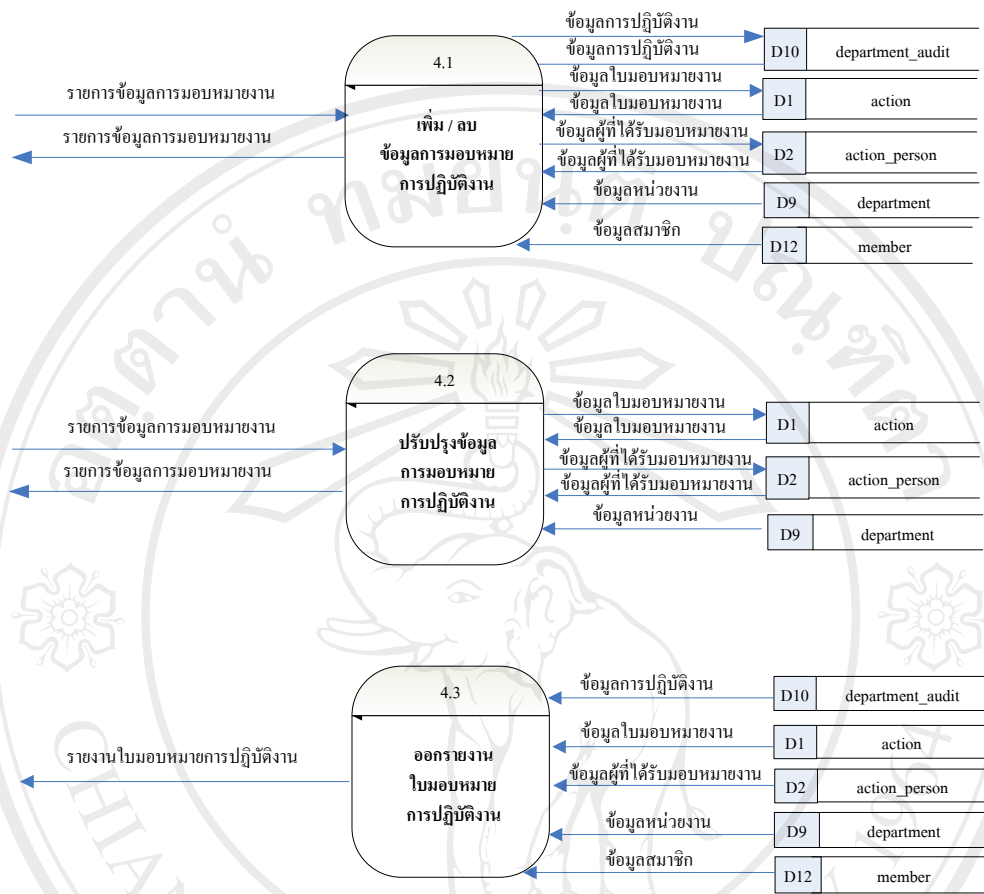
4.1

เพิ่ม / ลบ ข้อมูลการมอบหมาย การปฏิบัติงาน

รายการข้อมูลการมอบหมายงาน

รายการข้อมูลการมอบหมายงาน

ข้อมูลการปฏิบัติงาน

ข้อมูลการปฏิบัติงาน

D10 department_audit

ข้อมูลใบมอบหมายงาน

ข้อมูลใบมอบหมายงาน

D1 action

ข้อมูลผู้ที่ได้รับมอบหมายงาน

ข้อมูลผู้ที่ได้รับมอบหมายงาน

D2 action_person

ข้อมูลหน่วยงาน

D9 department

ข้อมูลสมาชิก

D12 member

4.2

ปรับปรุงข้อมูล การมอบหมาย การปฏิบัติงาน

รายการข้อมูลการมอบหมายงาน

รายการข้อมูลการมอบหมายงาน

ข้อมูลใบมอบหมายงาน

ข้อมูลใบมอบหมายงาน

D1 action

ข้อมูลผู้ที่ได้รับมอบหมายงาน

ข้อมูลผู้ที่ได้รับมอบหมายงาน

D2 action_person

ข้อมูลหน่วยงาน

D9 department

4.3

ออกรายงาน ใบมอบหมาย การปฏิบัติงาน

รายงานใบมอบหมายการปฏิบัติงาน

ข้อมูลการปฏิบัติงาน

D10 department_audit

ข้อมูลใบมอบหมายงาน

D1 action

ข้อมูลผู้ที่ได้รับมอบหมายงาน

D2 action_person

ข้อมูลหน่วยงาน

D9 department

ข้อมูลสมาชิก

D12 member